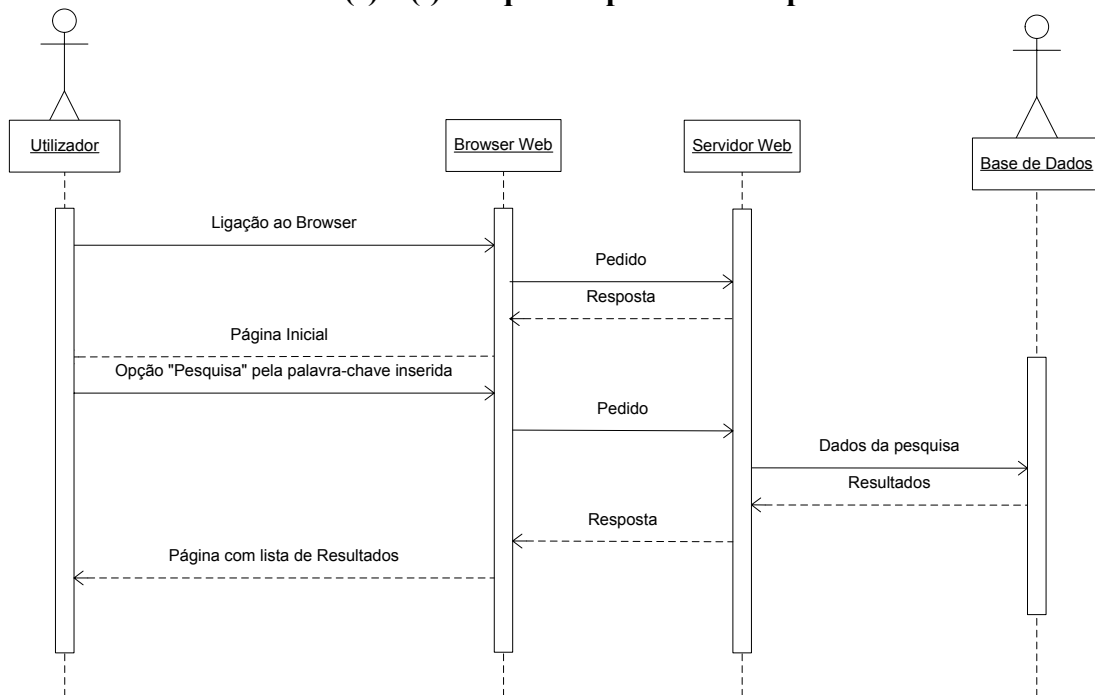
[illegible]

Utilizador

Browser Web

Servidor Web

Base de Dados

Ligação ao Browser

Pedido

Resposta

Página Inicial

Opção "Pesquisa" pela palavra-chave inserida

Pedido

Dados da pesquisa

Resultados

Resposta

Página com lista de Resultados